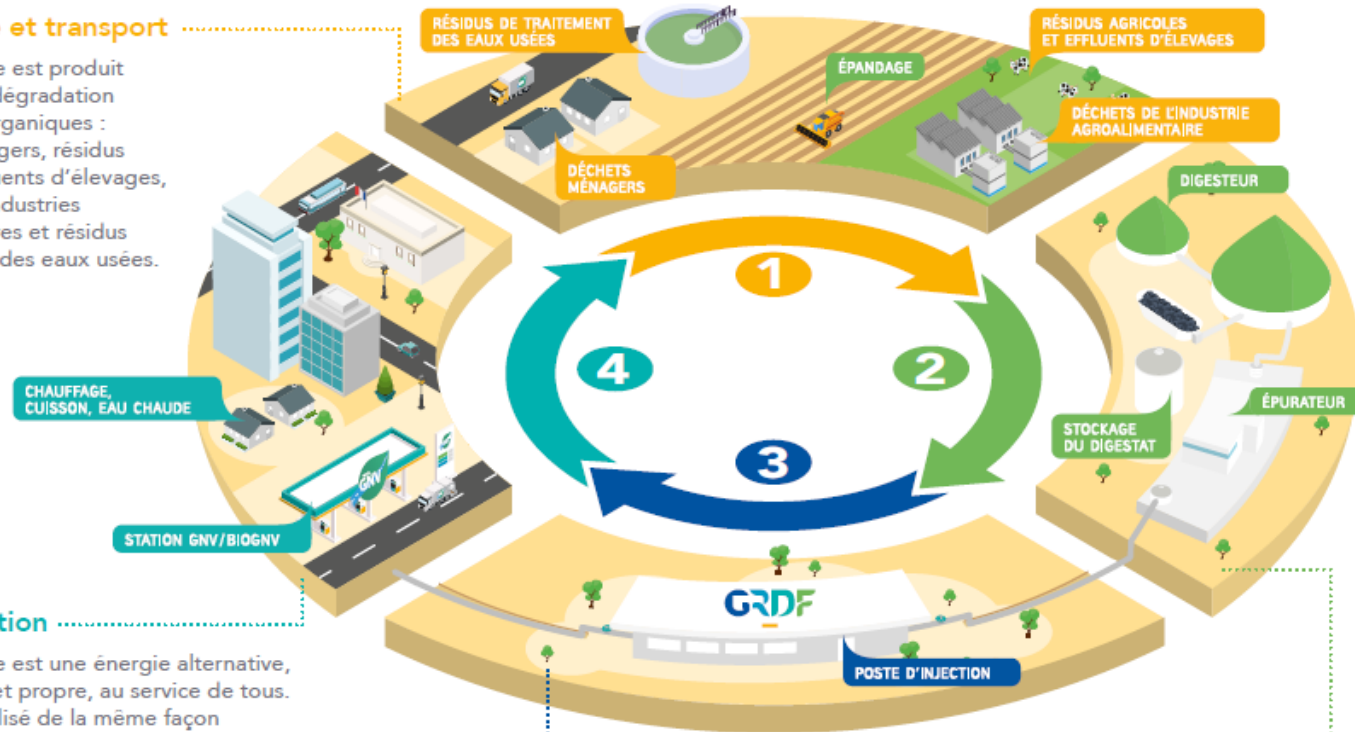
e et transport

e est produit
légradation
ganiques :
gers, résidus
ents d'élevages,
dustries
es et résidus
des eaux usées.

RÉSIDUS DE TRAITEMENT DES EAUX USÉES

RÉSIDUS AGRICOLES ET EFFLUENTS D'ÉLEVAGES

ÉPANDAGE

DÉCHETS DE L'INDUSTRIE AGROALIMENTAIRE

DÉCHETS MÉNAGERS

DIGESTEUR

1

2

3

4

CHAUFFAGE, CUISSON, EAU CHAUDE

ÉPURATEUR

STOCKAGE DU DIGESTAT

GNV

STATION GNV/BIOGNV

GRDF

POSTE D'INJECTION

tion

e est une énergie alternative,
et propre, au service de tous.
lisé de la même façon